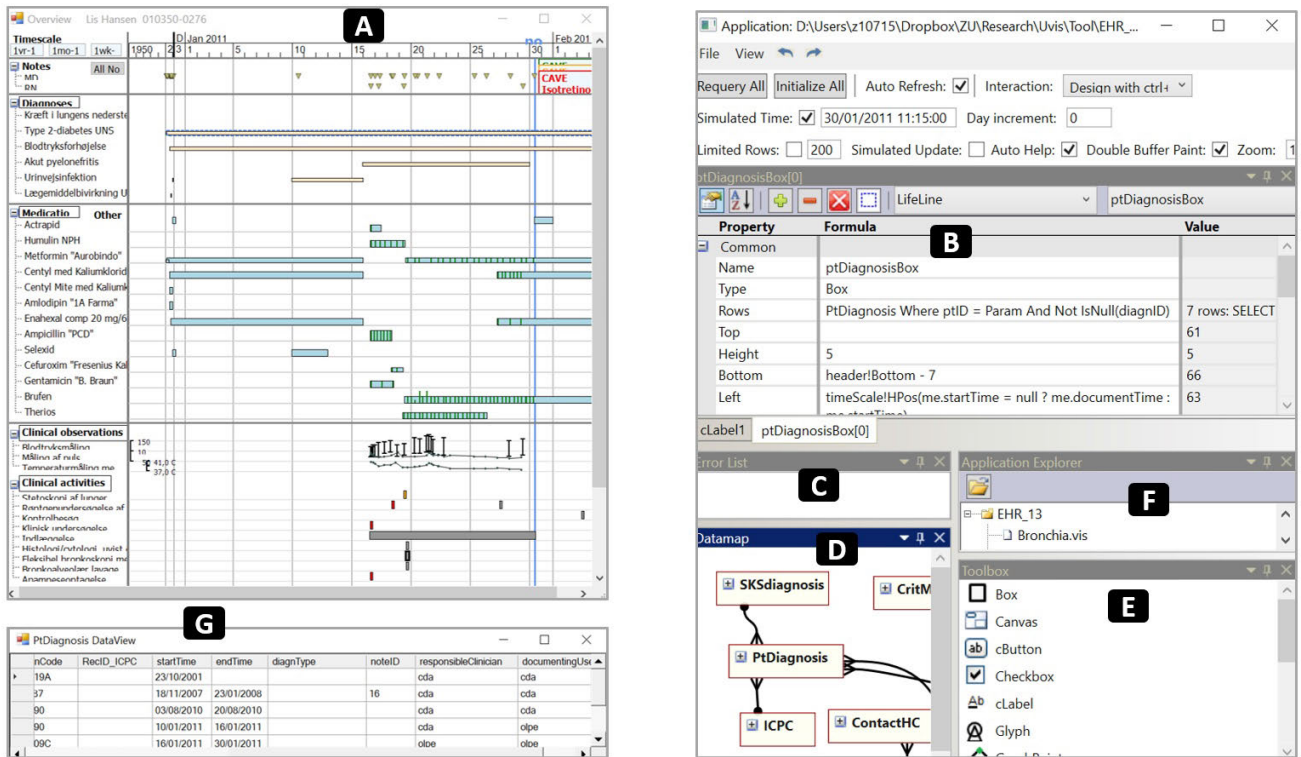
Overview Lis Hansen 010350-0276

A

Timescale
1yr-1 1mo-1 1wk-
1950 | 2 3 | D Jan 2011 | 5 | 10 | 15 | 20 | 25 | 30 | Feb 201

Notes All No
MD
RN
CAVE
CAVE Isotretino

Diagnoses
Kræft i lungens nederste
Type 2-diabetes UNS
Blodtryksforhøjelse
Akut pyelonefritis
Urinvejsinfektion
Lægemiddelvirkning U

Medicatio Other
Actrapid
Humulin NPH
Metformin "Aurobindo"
Centyl med Kaliumklorid
Centyl Mite med Kaliumk
Amlodipin "1A Farma"
Enahexal comp 20 mg/6
Ampicillin "PCD"
Selexid
Cefuroxim "Fresenius Kal
Gentamicin "B. Braun"
Brufen
Therios

Clinical observations
Blodtryksmåling
Måling af puls
Temperaturmåling me
150
10
41,0 C
37,0 C

Clinical activities
Stetoskopi af lunger
Røntgenundersøgelse af
Kontrolbesøg
Klinisk undersøgelse
Indlæggelse
Histologi/cytologi, uvist
Fleksibel bronkoskopi me
Bronkoalveolær lavage
Anamneseoptagelse

G

PtDiagnosis DataView

| nCode | RecID_ICPC | startTime | endTime | diagnType | noteID | responsibleClinician | documentingUse |
|---|---|---|---|---|---|---|---|
| 19A | | 23/10/2001 | | | | cda | cda |
| 37 | | 18/11/2007 | 23/01/2008 | | 16 | cda | cda |
| 90 | | 03/08/2010 | 20/08/2010 | | | cda | cda |
| 90 | | 10/01/2011 | 16/01/2011 | | | cda | olpe |
| 09C | | 16/01/2011 | 30/01/2011 | | | olpe | olpe |

Application: D:\Users\z10715\Dropbox\ZU\Research\Uvis\Tool\EHR_...
File View
Requery All Initialize All Auto Refresh: Interaction: Design with ctrl-
Simulated Time: 30/01/2011 11:15:00 Day increment: 0
Limited Rows: 200 Simulated Update: Auto Help: Double Buffer Paint: Zoom: 1
ptDiagnosisBox[0]
LifeLine ptDiagnosisBox

B

| Property | Formula | Value |
|---|---|---|
| Common | | |
| Name | ptDiagnosisBox | |
| Type | Box | |
| Rows | PtDiagnosis Where ptID = Param And Not IsNull(diagnID) | 7 rows: SELECT |
| Top | | 61 |
| Height | 5 | 5 |
| Bottom | header!Bottom - 7 | 66 |
| Left | timeScale!HPos(me.startTime = null ? me.documentTime : me.startTime) | 63 |

cLabel1 ptDiagnosisBox[0]

Error List
C

Application Explorer
F
EHR_13
Bronchia.vis

Datamap
D
SKSdiagnosis
CritM
PtDiagnosis
ICPC
ContactHC

Toolbox
E
Box
Canvas
cButton
Checkbox
cLabel
Glyph